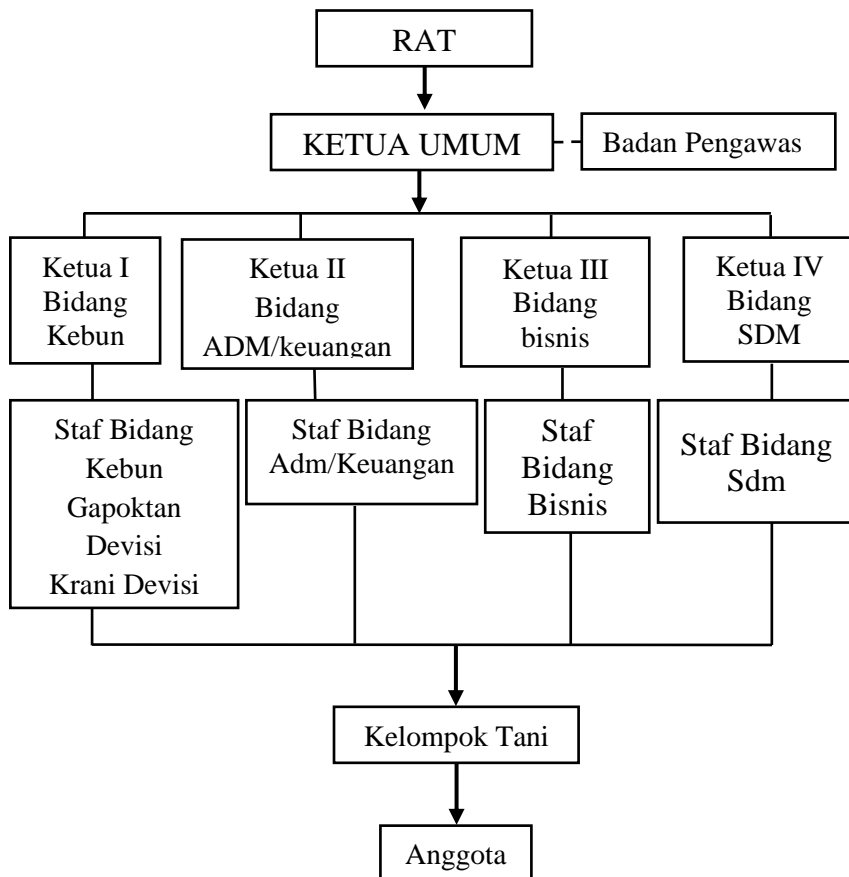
RAT

KETUA UMUM

Badan Pengawas

Ketua I Bidang Kebun

Ketua II Bidang ADM/keuangan

Ketua III Bidang bisnis

Ketua IV Bidang SDM

Staf Bidang Kebun Gapoktan Devisi Krani Devisi

Staf Bidang Adm/Keuangan

Staf Bidang Bisnis

Staf Bidang Sdm

Kelompok Tani

Anggota